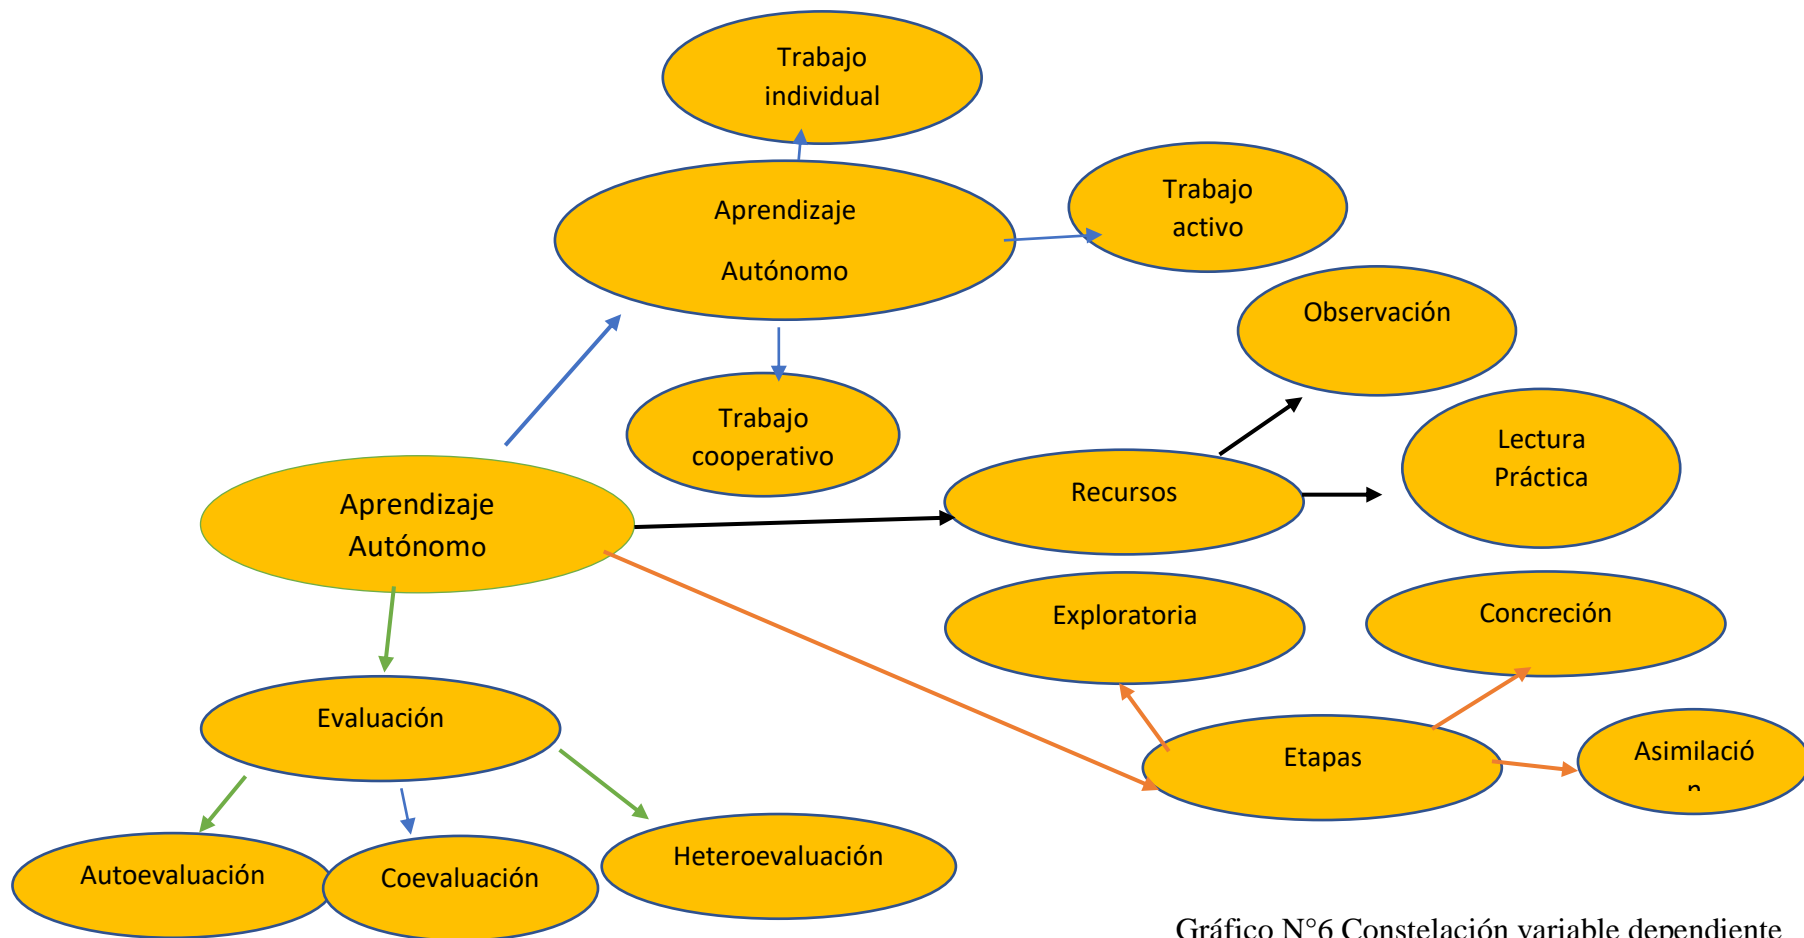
Trabajo individual

Aprendizaje Autónomo

Trabajo activo

Observación

Trabajo cooperativo

Lectura Práctica

Aprendizaje Autónomo

Recursos

Exploratoria

Concreción

Evaluación

Etapas

Asimilación

Autoevaluación

Coevaluación

Heteroevaluación

Gráfico N°6 Constelación variable dependiente